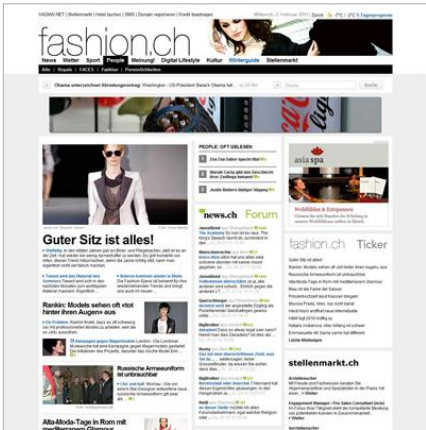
fashion.ch

News | Wetter | Sport | People | Meinung! | Digital Lifestyle | Kultur | Winterguide | Stellenmarkt

Obama unterzeichnet Abrüstungsvertrag

Guter Sitz ist alles!

Rankin: Models sehen oft viel hinter ihren Augen aus

Russische Armeeuniform ist unbrauchbar

Alta-Moda-Tage in Rom mit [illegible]

PEOPLE: OFT GELESEN

news.ch Forum

asia spa

fashion.ch Ticker

stellenmarkt.ch